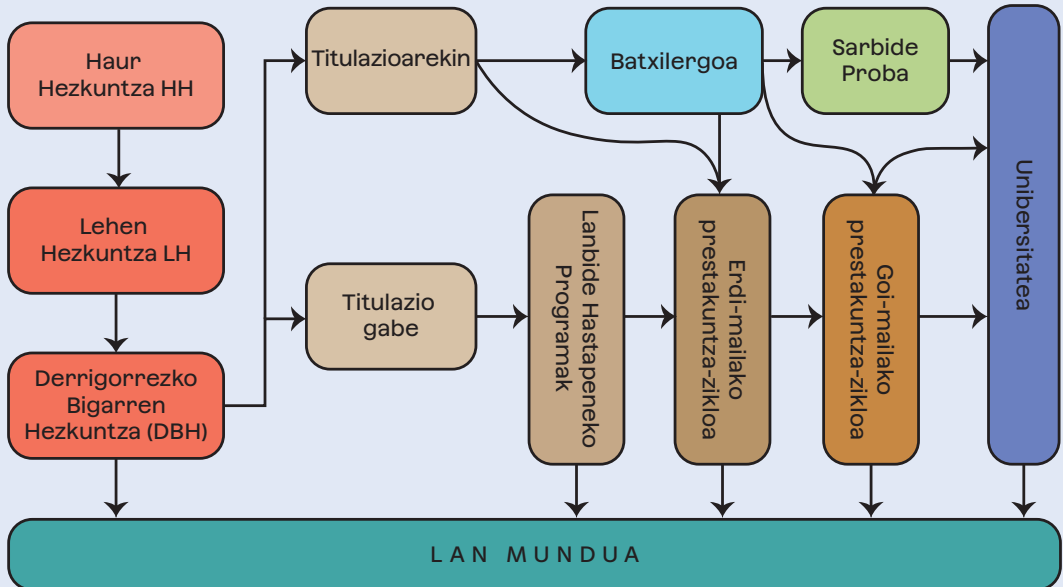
Haur Hezkuntza HH

Lehen Hezkuntza LH

Derrigorrezko Bigarren Hezkuntza (DBH)

Titulazioarekin

Titulazio gabe

Batxilergoa

Sarbide Proba

Unibertsitatea

Lanbide Hastapeneko Programak

Erdi-mailako prestakuntza-zikloa

Goi-mailako prestakuntza-zikloa

LAN MUNDUA